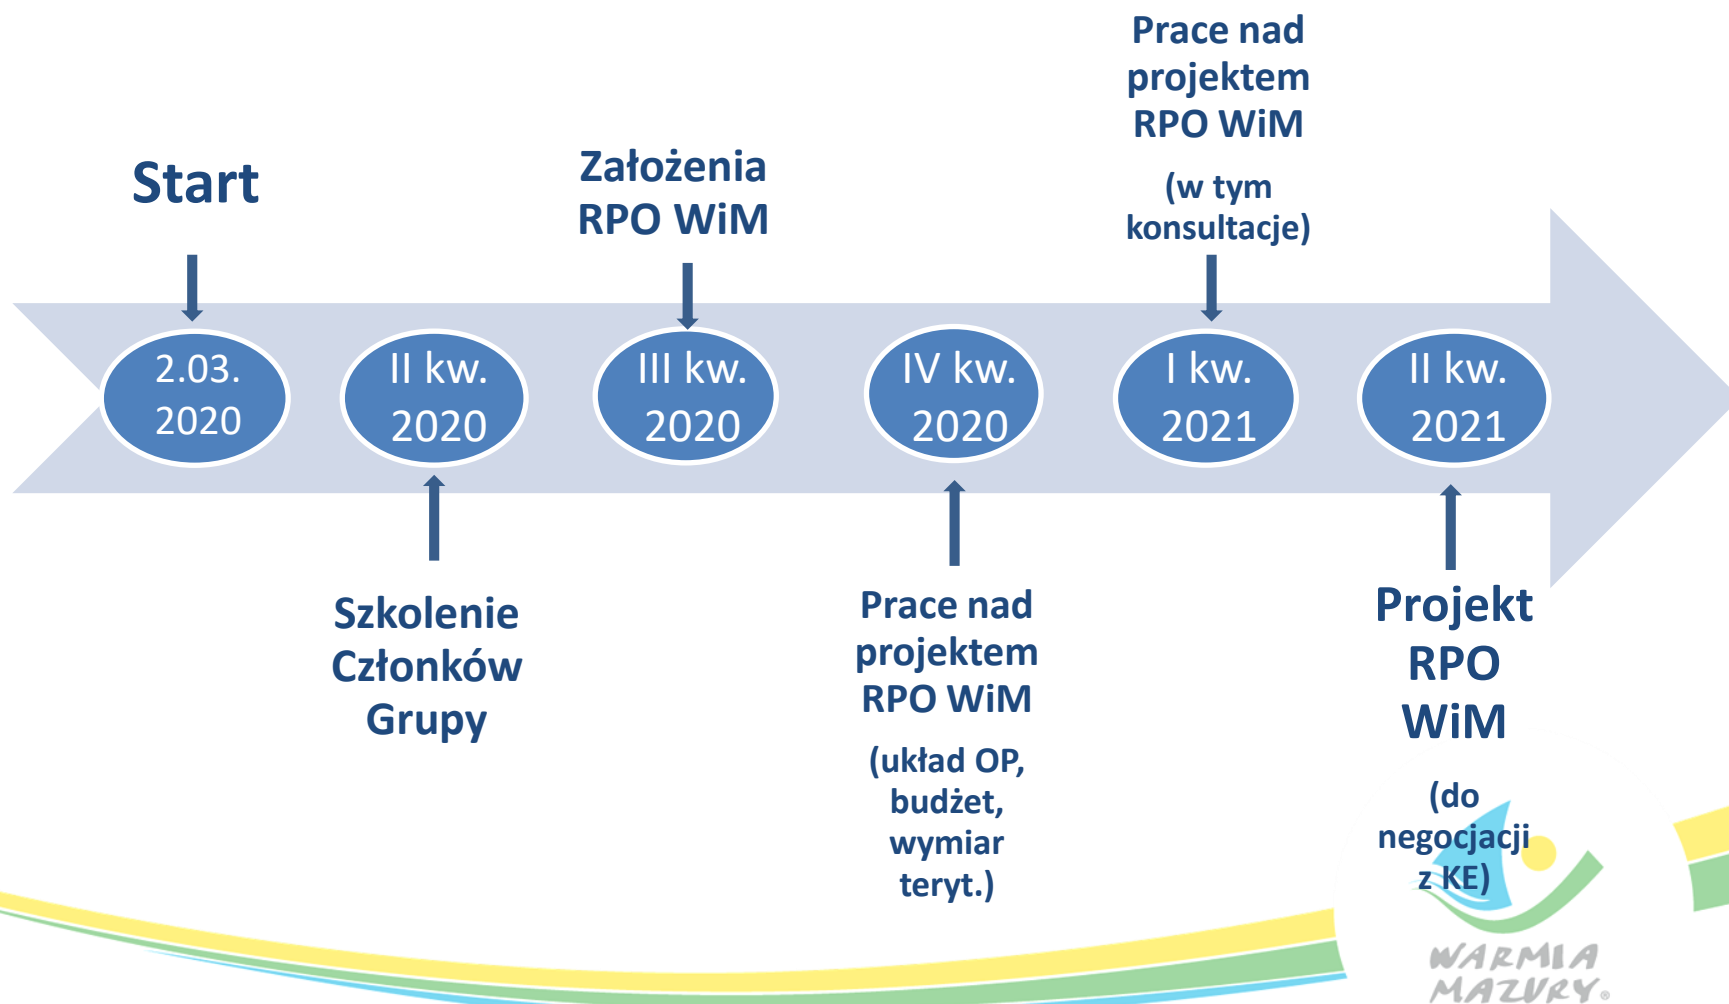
Start

Założenia RPO WiM

Prace nad projektem RPO WiM

(w tym konsultacje)

2.03. 2020

II kw. 2020

III kw. 2020

IV kw. 2020

I kw. 2021

II kw. 2021

Szkolenie Członków Grupy

Prace nad projektem RPO WiM

(układ OP, budżet, wymiar teryt.)

Projekt RPO WiM

(do negocjacji z KE)

WARMIA MAZURY